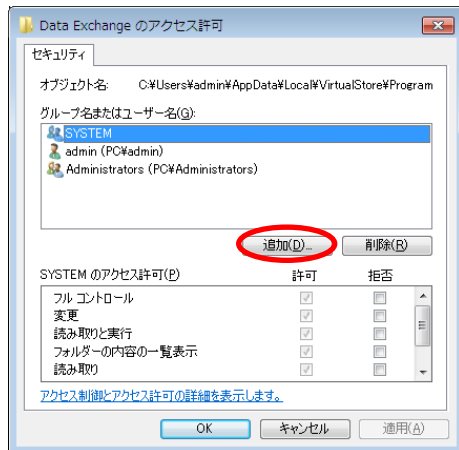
Data Exchange のアクセス許可

セキュリティ

オブジェクト名: C:¥Users¥admin¥AppData¥Local¥VirtualStore¥Program

グループ名またはユーザー名(G):

SYSTEM
admin (PC¥admin)
Administrators (PC¥Administrators)

追加(D)... 削除(R)

| SYSTEM のアクセス許可(P) | 許可 | 拒否 |
|---|---|---|
| フル コントロール | ✓ | |
| 変更 | ✓ | |
| 読み取りと実行 | ✓ | |
| フォルダーの内容の一覧表示 | ✓ | |
| 読み取り | ✓ | |

アクセス制御とアクセス許可の詳細を表示します。

OK キャンセル 適用(A)